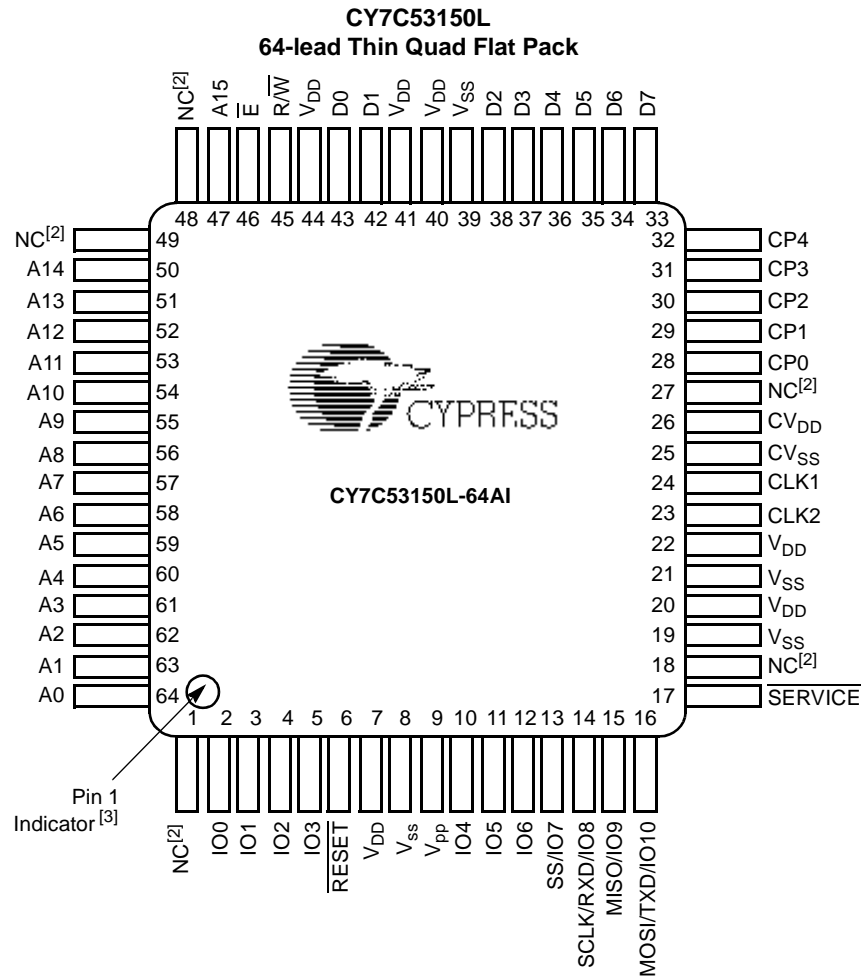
CY7C53150L
64-lead Thin Quad Flat Pack

NC$^{[2]}$ A15 $\overline{E}$ R/$\overline{W}$ $V_{DD}$ D0 D1 $V_{DD}$ $V_{DD}$ $V_{SS}$ D2 D3 D4 D5 D6 D7

48 47 46 45 44 43 42 41 40 39 38 37 36 35 34 33

NC$^{[2]}$ 49
A14 50
A13 51
A12 52
A11 53
A10 54
A9 55
A8 56
A7 57
A6 58
A5 59
A4 60
A3 61
A2 62
A1 63
A0 64

32 CP4
31 CP3
30 CP2
29 CP1
28 CP0
27 NC$^{[2]}$
26 $CV_{DD}$
25 $CV_{SS}$
24 CLK1
23 CLK2
22 $V_{DD}$
21 $V_{SS}$
20 $V_{DD}$
19 $V_{SS}$
18 NC$^{[2]}$
17 $\overline{SERVICE}$

CYPRESS

CY7C53150L-64AI

1 2 3 4 5 6 7 8 9 10 11 12 13 14 15 16

Pin 1 Indicator$^{[3]}$

NC$^{[2]}$ IO0 IO1 IO2 IO3 $\overline{RESET}$ $V_{DD}$ $V_{ss}$ $V_{pp}$ IO4 IO5 IO6 SS/IO7 SCLK/RXD/IO8 MISO/IO9 MOSI/TXD/IO10